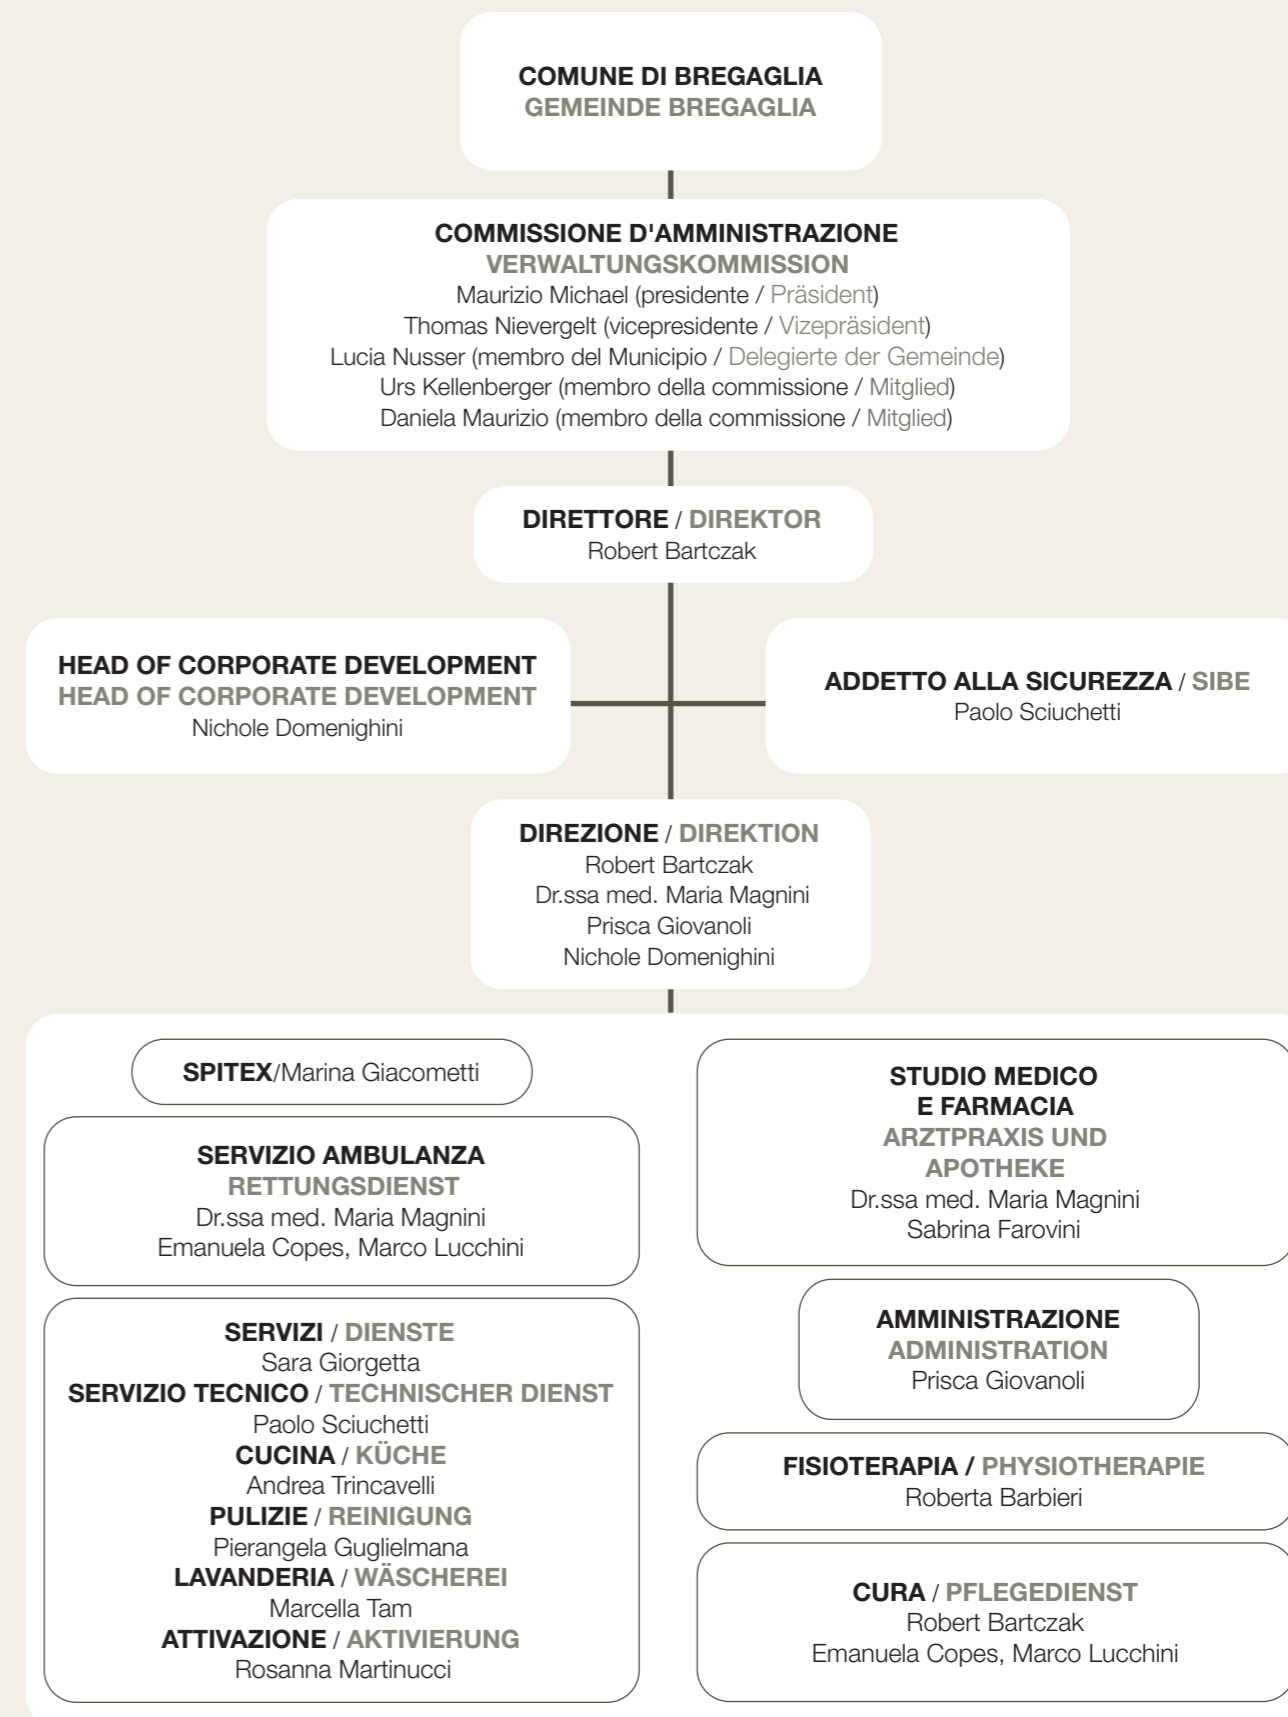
COMUNE DI BREGAGLIA
GEMEINDE BREGAGLIA

COMMISSIONE D'AMMINISTRAZIONE
VERWALTUNGSKOMMISSION
Maurizio Michael (presidente / Präsident)
Thomas Nievergelt (vicepresidente / Vizepräsident)
Lucia Nusser (membro del Municipio / Delegierte der Gemeinde)
Urs Kellenberger (membro della commissione / Mitglied)
Daniela Maurizio (membro della commissione / Mitglied)

DIRETTORE / DIREKTOR
Robert Bartczak

HEAD OF CORPORATE DEVELOPMENT
HEAD OF CORPORATE DEVELOPMENT
Nichole Domenighini

ADDETTO ALLA SICUREZZA / SIBE
Paolo Sciuchetti

DIREZIONE / DIREKTION
Robert Bartczak
Dr.ssa med. Maria Magnini
Prisca Giovanoli
Nichole Domenighini

SPITEX/Marina Giacometti

SERVIZIO AMBULANZA
RETTUNGSDIENST
Dr.ssa med. Maria Magnini
Emanuela Copes, Marco Lucchini

SERVIZI / DIENSTE
Sara Giorgetta
SERVIZIO TECNICO / TECHNISCHER DIENST
Paolo Sciuchetti
CUCINA / KÜCHE
Andrea Trincavelli
PULIZIE / REINIGUNG
Pierangela Guglielmana
LAVANDERIA / WÄSCHEREI
Marcella Tam
ATTIVAZIONE / AKTIVIERUNG
Rosanna Martinucci

STUDIO MEDICO
E FARMACIA
ARZTPRAXIS UND
APOTHEKE
Dr.ssa med. Maria Magnini
Sabrina Farovini

AMMINISTRAZIONE
ADMINISTRATION
Prisca Giovanoli

FISIOTERAPIA / PHYSIOTHERAPIE
Roberta Barbieri

CURA / PFLEGEDIENST
Robert Bartczak
Emanuela Copes, Marco Lucchini